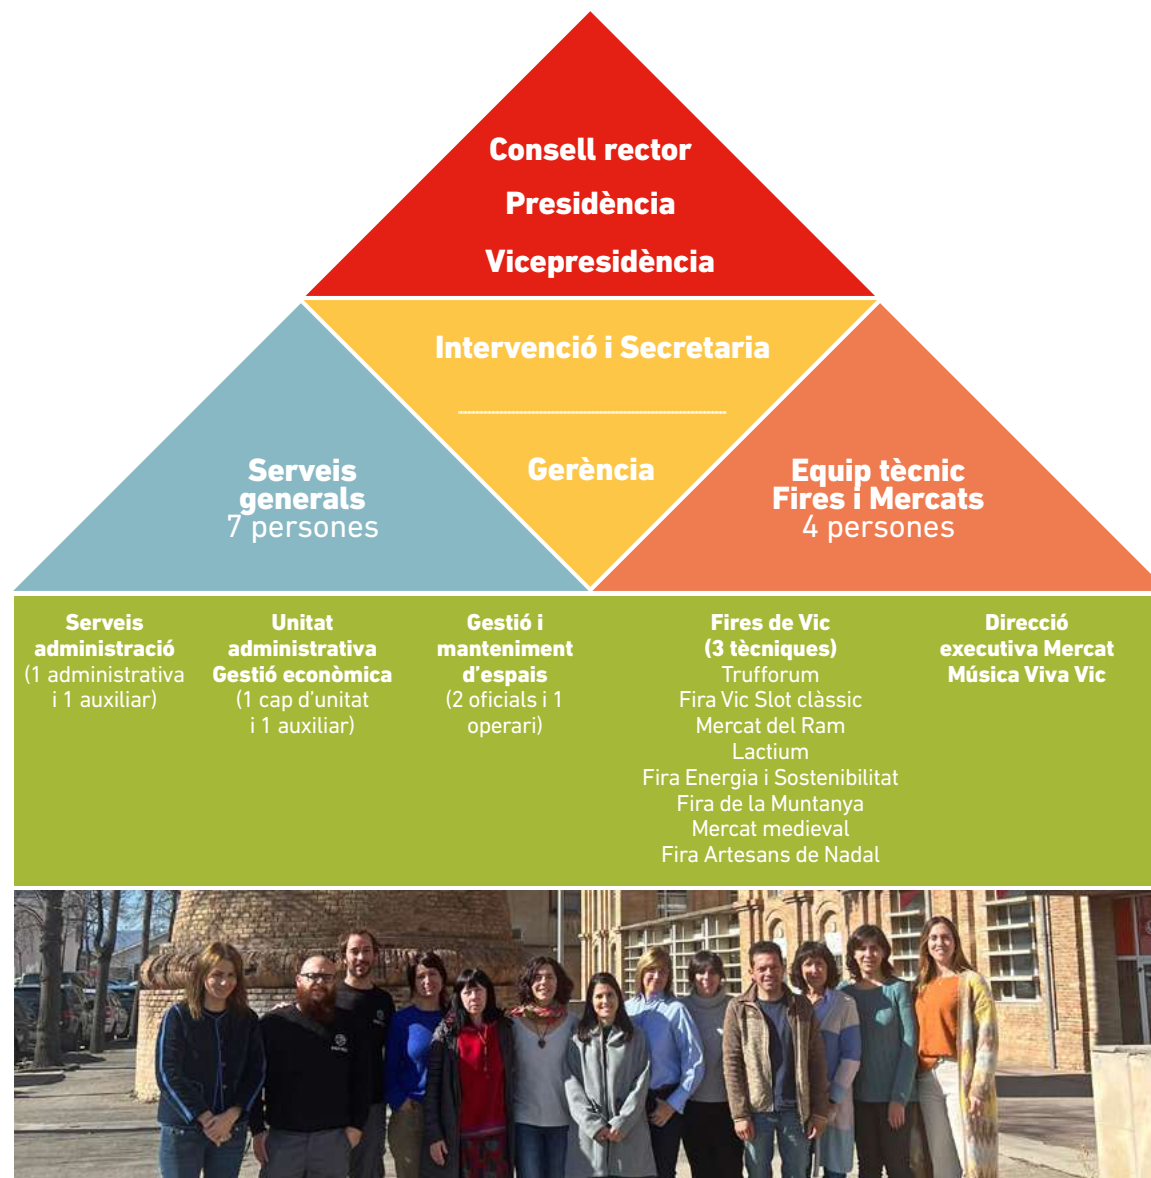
Consell rector
Presidència
Vicepresidència

Intervenció i Secretaria

Serveis generals
7 persones

Gerència

Equip tècnic Fires i Mercats
4 persones

Serveis administració
(1 administrativa i 1 auxiliar)

Unitat administrativa Gestió econòmica
(1 cap d'unitat i 1 auxiliar)

Gestió i manteniment d'espais
(2 oficials i 1 operari)

Fires de Vic
(3 tècniques)
Trufforum
Fira Vic Slot clàssic
Mercat del Ram
Lactium
Fira Energia i Sostenibilitat
Fira de la Muntanya
Mercat medieval
Fira Artesans de Nadal

Direcció executiva Mercat Música Viva Vic